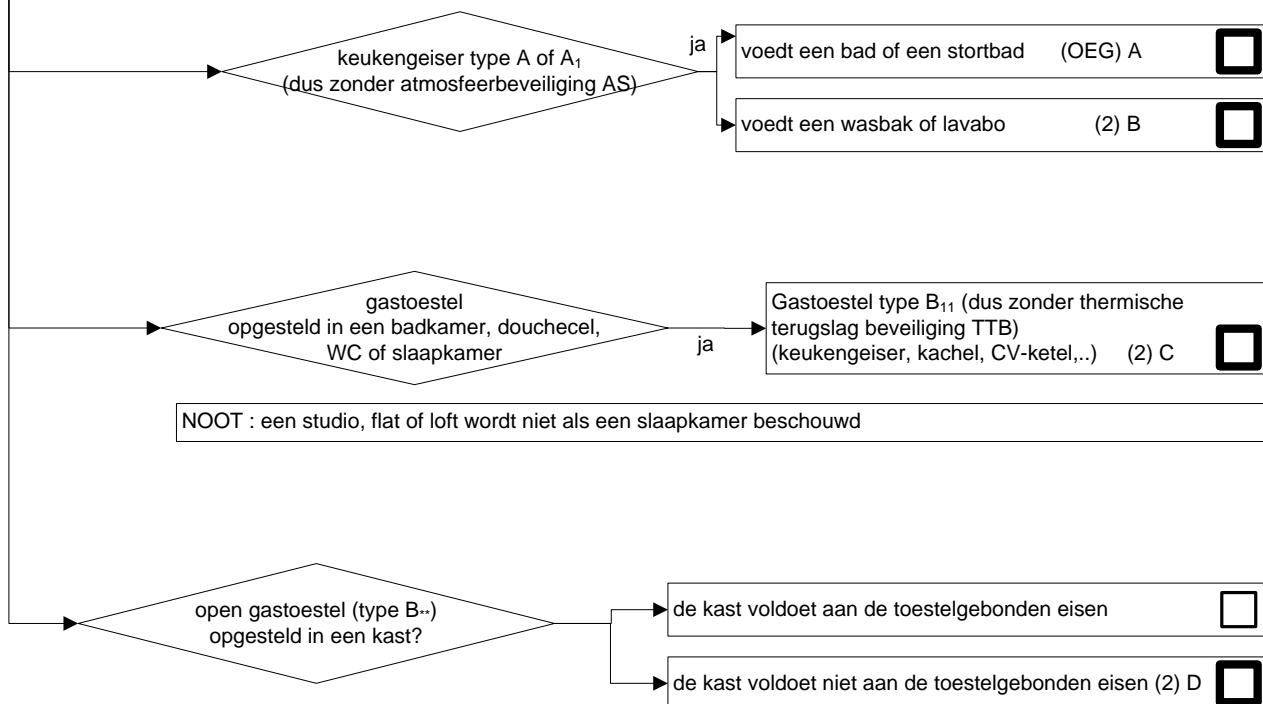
keukengeiser type A of $A_1$ (dus zonder atmosfeerbeveiliging AS)

ja

voedt een bad of een stortbad (OEG) A

voedt een wasbak of lavabo (2) B

gastoestel opgesteld in een badkamer, douchecel, WC of slaapkamer

ja

Gastoestel type $B_{11}$ (dus zonder thermische terugslag beveiliging TTB) (keukengeiser, kachel, CV-ketel,..) (2) C

NOOT : een studio, flat of loft wordt niet als een slaapkamer beschouwd

open gastoestel (type $B_{**}$) opgesteld in een kast?

de kast voldoet aan de toestelgebonden eisen

de kast voldoet niet aan de toestelgebonden eisen (2) D